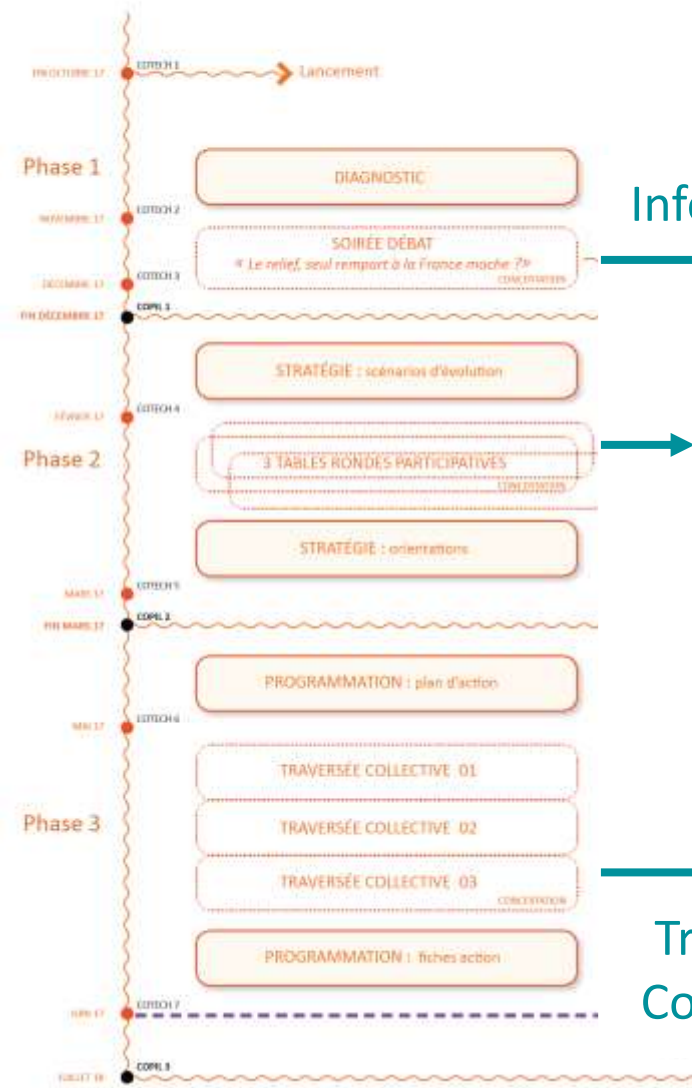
FIN OCTOBRE 17 COTECH 1 Lancement

Phase 1

DIAGNOSTIC

NOVEMBRE 17 COTECH 2

Info

SOIRÉE DÉBAT
« Le relief, seul rempart à la France moche ? »
CONCERTATION

DÉCEMBRE 17 COTECH 3

FIN DÉCEMBRE 17 COPIL 1

STRATÉGIE : scénarios d'évolution

FÉVRIER 17 COTECH 4

Phase 2

3 TABLES RONDES PARTICIPATIVES
CONCERTATION

STRATÉGIE : orientations

MARS 17 COTECH 5

FIN MARS 17 COPIL 2

PROGRAMMATION : plan d'action

MAI 17 COTECH 6

Phase 3

TRAVERSÉE COLLECTIVE 01

TRAVERSÉE COLLECTIVE 02

TRAVERSÉE COLLECTIVE 03
CONCERTATION

Tr

PROGRAMMATION : fiches action

Co

JUIN 17 COTECH 7

JUILLET 18 COPIL 3